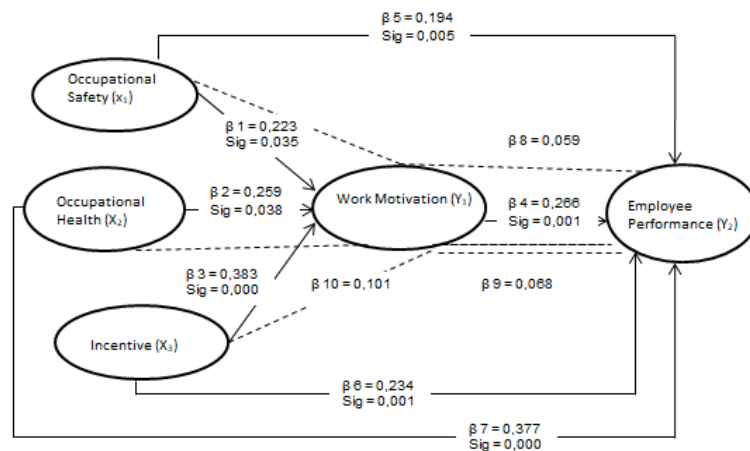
β 5 = 0,194
Sig = 0,005

Occupational Safety ($x_1$)

β 1 = 0,223
Sig = 0,035

β 8 = 0,059

Occupational Health ($X_2$)

β 2 = 0,259
Sig = 0,038

Work Motivation ($Y_1$)

β 4 = 0,266
Sig = 0,001

Employee Performance ($Y_2$)

β 3 = 0,383
Sig = 0,000

β 10 = 0,101

β 9 = 0,068

Incentive ($X_3$)

β 6 = 0,234
Sig = 0,001

β 7 = 0,377
Sig = 0,000